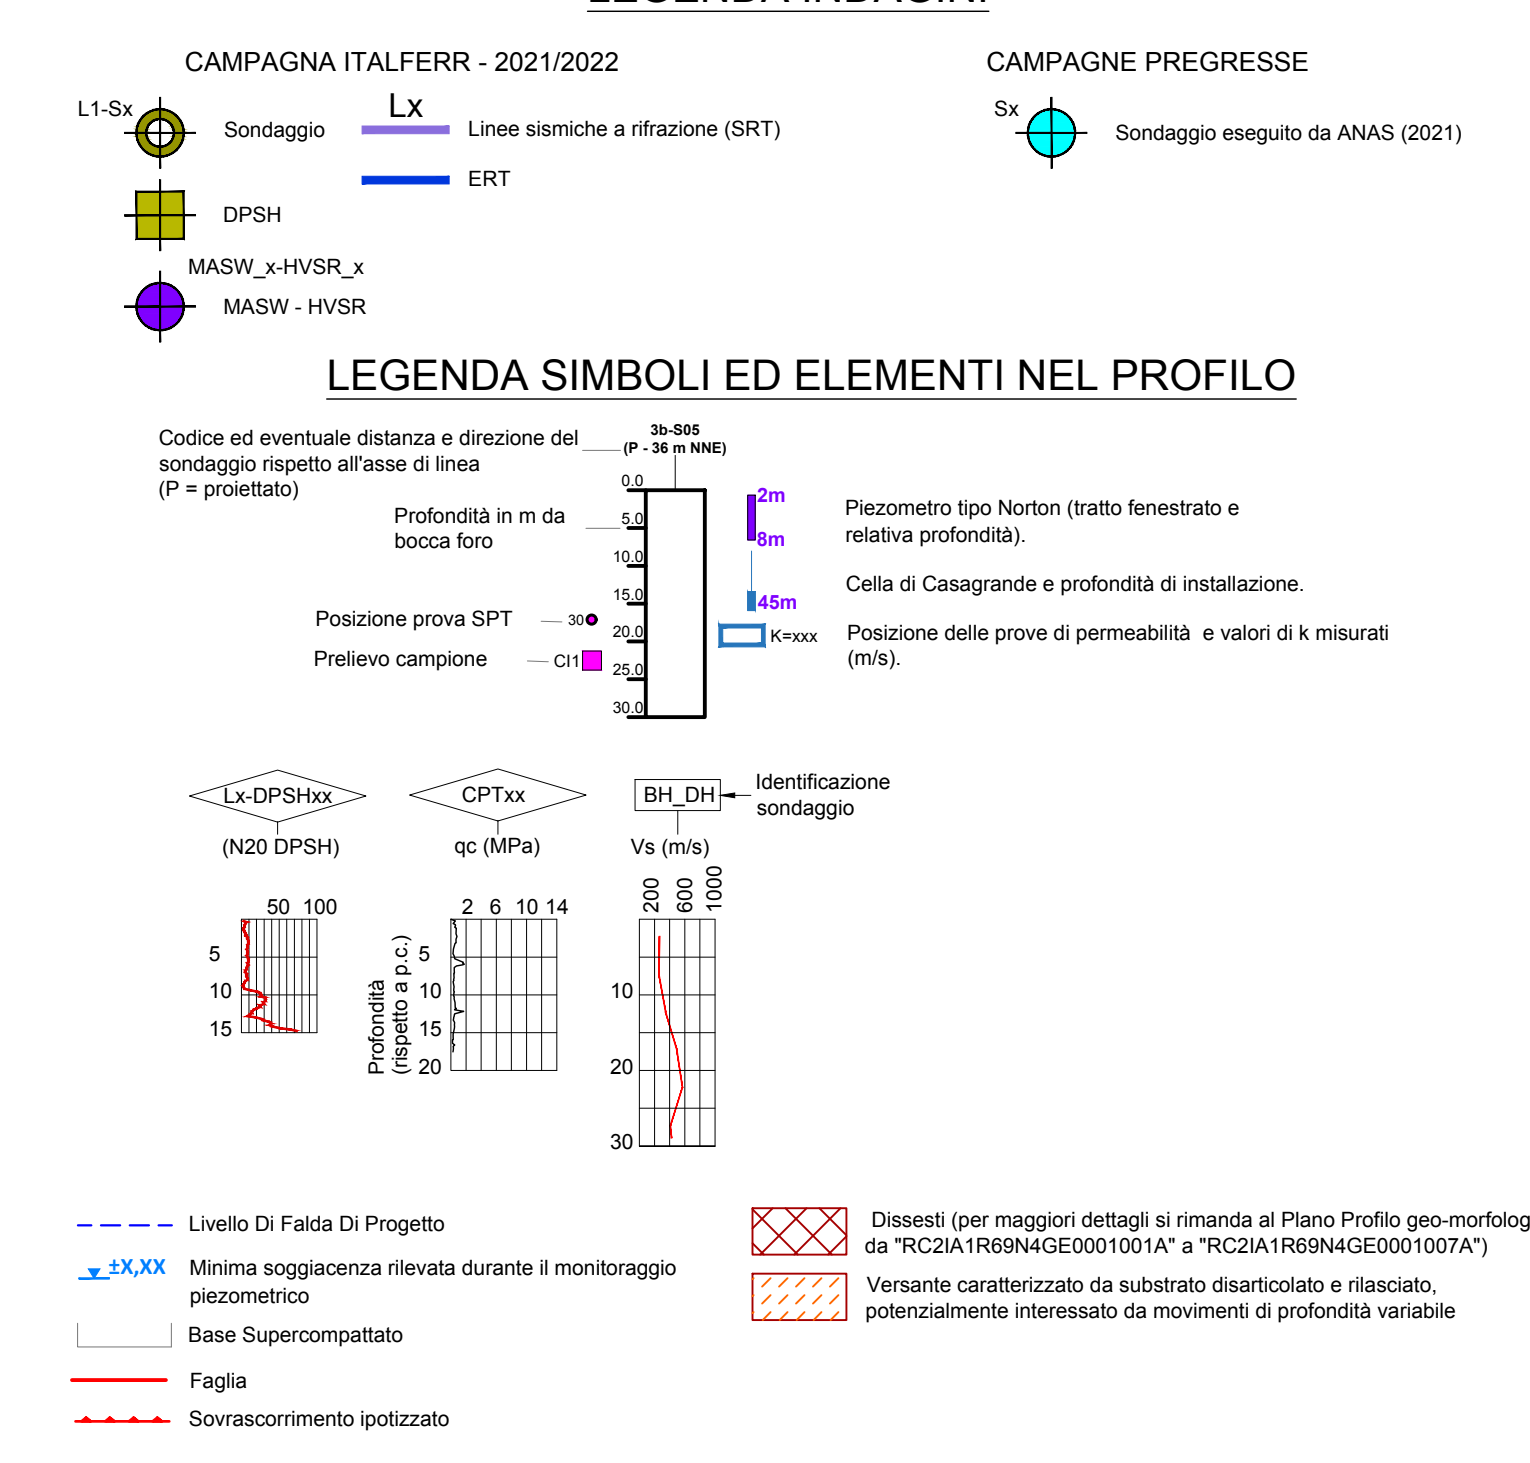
CAMPAGNA ITALFERR - 2021/2022

L1-Sx Sondaggio

Lx Linee sismiche a rifrazione (SRT)

ERT

DPSH

MASW_x-HVSR_x
MASW - HVSR

CAMPAGNE PREGRESSE

Sx Sondaggio eseguito da ANAS (2021)

LEGENDA SIMBOLI ED ELEMENTI NEL PROFILO

Codice ed eventuale distanza e direzione del sondaggio rispetto all'asse di linea (P = proiettato)

3b-S05
(P - 36 m NNE)

Profondità in m da bocca foro

0.0
5.0
10.0
15.0
20.0
25.0
30.0

Posizione prova SPT 30

Prelievo campione CI1

2m
8m
45m
K=xxx

Piezometro tipo Norton (tratto fenestrato e relativa profondità).

Cella di Casagrande e profondità di installazione.

Posizione delle prove di permeabilità e valori di k misurati (m/s).

Lx-DPSHxx
(N20 DPSH)
50 100
5
10
15

CPTxx
qc (MPa)
2 6 10 14
Profondità (rispetto a p.c.)
5
10
15
20

BH_DH
Identificazione sondaggio
Vs (m/s)
200 600 1000
10
20
30

Livello Di Falda Di Progetto

±X,XX Minima soggiacenza rilevata durante il monitoraggio piezometrico

Base Supercompattato

Faglia

Sovrascorrimento ipotizzato

Dissesti (per maggiori dettagli si rimanda al Plano Profilo geo-morfolog da "RC2IA1R69N4GE0001001A" a "RC2IA1R69N4GE0001007A")

Versante caratterizzato da substrato disarticolato e rilasciato, potenzialmente interessato da movimenti di profondità variabile